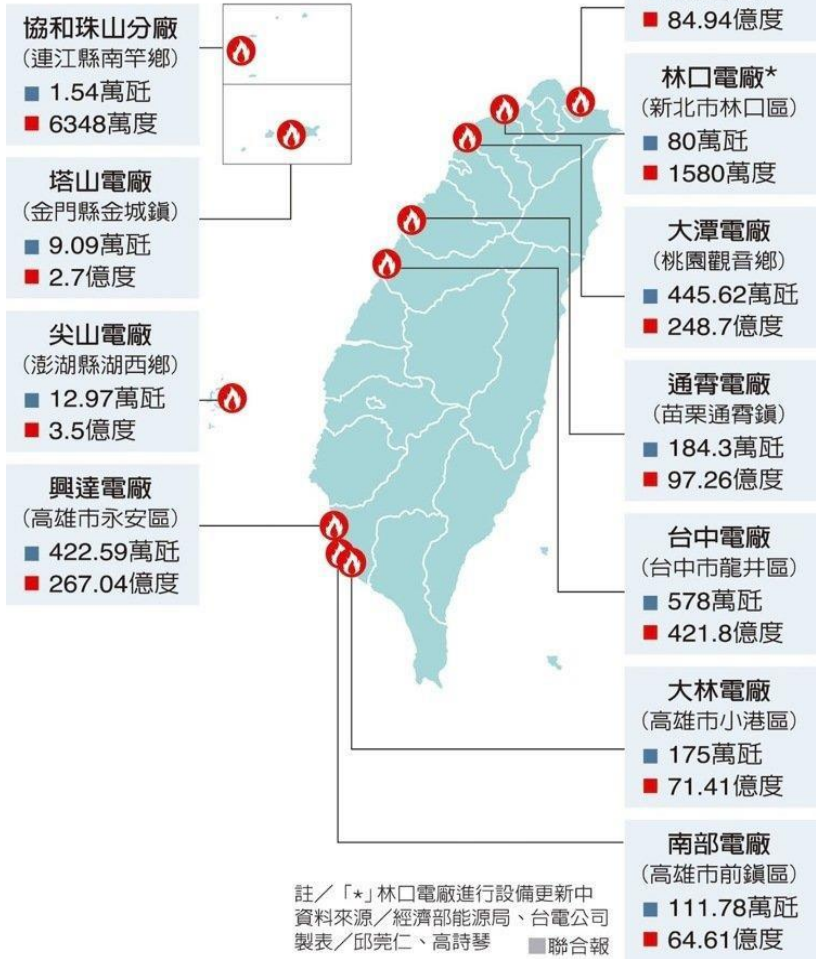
協和珠山分廠
(連江縣南竿鄉)
■ 1.54萬瓩
■ 6348萬度

塔山電廠
(金門縣金城鎮)
■ 9.09萬瓩
■ 2.7億度

尖山電廠
(澎湖縣湖西鄉)
■ 12.97萬瓩
■ 3.5億度

興達電廠
(高雄市永安區)
■ 422.59萬瓩
■ 267.04億度

■ 84.94億度

林口電廠*
(新北市林口區)
■ 80萬瓩
■ 1580萬度

大潭電廠
(桃園觀音鄉)
■ 445.62萬瓩
■ 248.7億度

通霄電廠
(苗栗通霄鎮)
■ 184.3萬瓩
■ 97.26億度

台中電廠
(台中市龍井區)
■ 578萬瓩
■ 421.8億度

大林電廠
(高雄市小港區)
■ 175萬瓩
■ 71.41億度

南部電廠
(高雄市前鎮區)
■ 111.78萬瓩
■ 64.61億度

註/「*」林口電廠進行設備更新中
資料來源/經濟部能源局、台電公司
製表/邱莞仁、高詩琴 ■聯合報